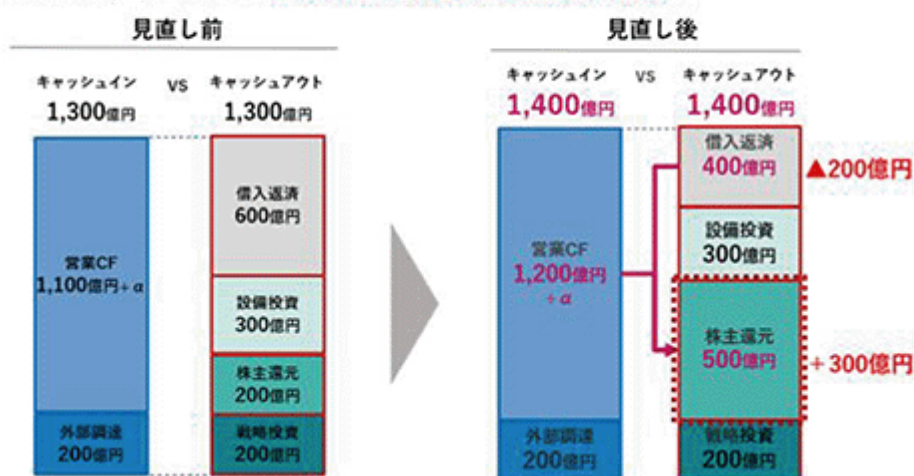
見直し前

キャッシュイン 1,300億円

VS

キャッシュアウト 1,300億円

営業CF 1,100億円＋α

外部調達 200億円

借入返済 600億円

設備投資 300億円

株主還元 200億円

戦略投資 200億円

見直し後

キャッシュイン 1,400億円

VS

キャッシュアウト 1,400億円

営業CF 1,200億円 ＋α

外部調達 200億円

借入返済 400億円

▲200億円

設備投資 300億円

株主還元 500億円

＋300億円

戦略投資 200億円